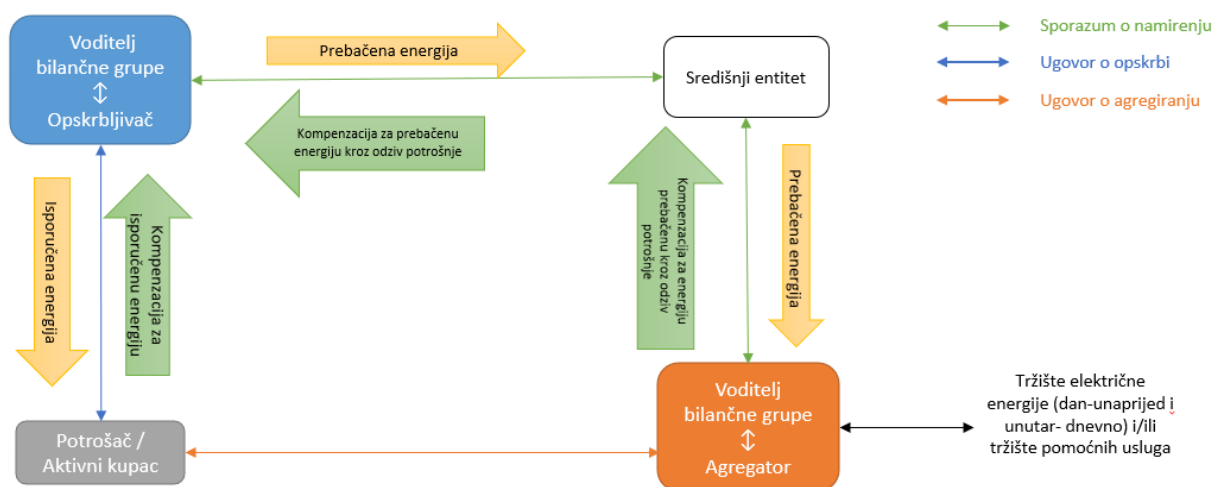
Voditelj bilančne grupe
↕
Opskrbljivač

Prebačena energija

Središnji entitet

Sporazum o namirenju

Ugovor o opskrbi

Ugovor o agregiranju

Kompenzacija za prebačenu energiju kroz odziv potrošnje

Isporučena energija

Kompenzacija za isporučenu energiju

Kompenzacija za energiju prebačenu kroz odziv potrošnje

Prebačena energija

Potrošač / Aktivni kupac

Voditelj bilančne grupe
↕
Agregator

Tržište električne energije (dan-unaprijed i unutar- dnevno) i/ili tržište pomoćnih usluga